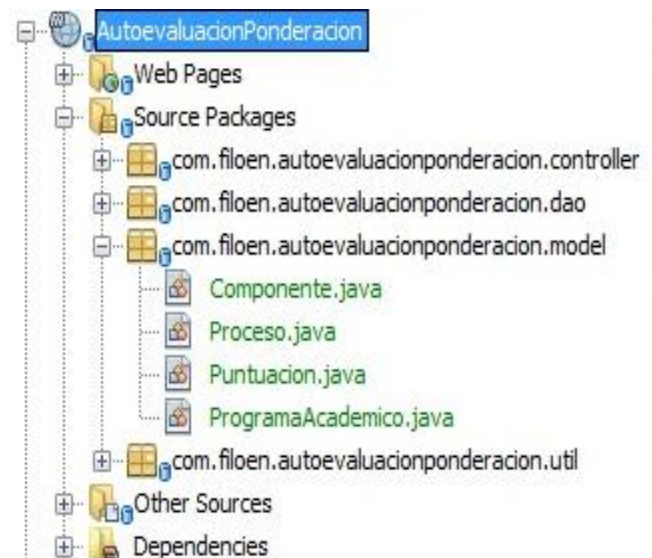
AutoevaluacionPonderacion
Web Pages
Source Packages
com.filoen.autoevaluacionponderacion.controller
com.filoen.autoevaluacionponderacion.dao
com.filoen.autoevaluacionponderacion.model
Componente.java
Proceso.java
Puntuacion.java
ProgramaAcademico.java
com.filoen.autoevaluacionponderacion.util
Other Sources
Dependencies